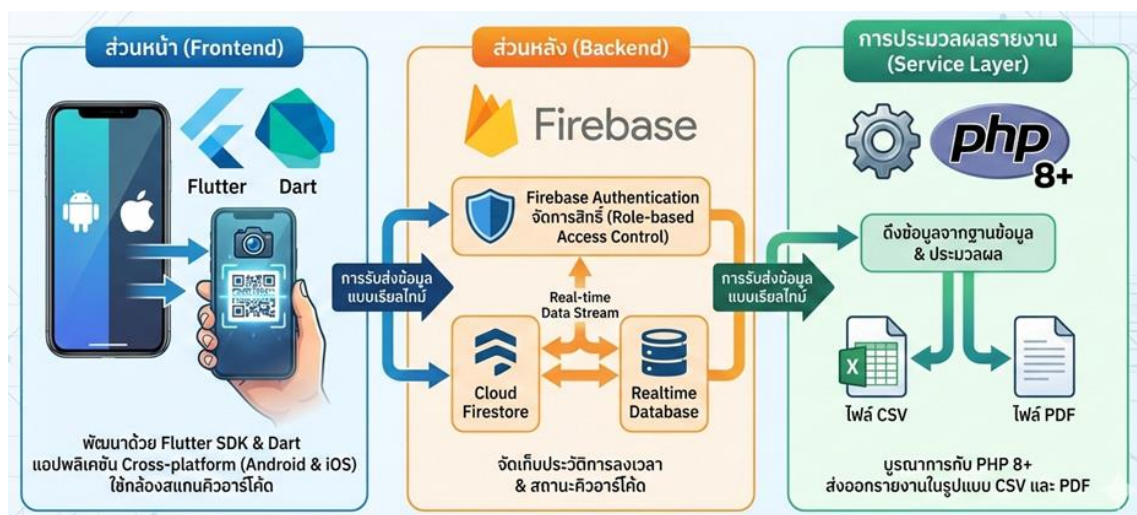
ส่วนหน้า (Frontend)

Flutter

Dart

พัฒนาด้วย Flutter SDK & Dart
แอปพลิเคชัน Cross-platform (Android & iOS)
ใช้กล้องสแกนคิวอาร์โค้ด

การรับส่งข้อมูล
แบบเรียลไทม์

ส่วนหลัง (Backend)

Firebase

Firebase Authentication
จัดการสิทธิ์ (Role-based Access Control)

Real-time
Data Stream

Cloud Firestore

Realtime Database

จัดเก็บประวัติการลงเวลา
& สถานะคิวอาร์โค้ด

การรับส่งข้อมูล
แบบเรียลไทม์

การประมวลผลรายงาน
(Service Layer)

php 8+

ดึงข้อมูลจากฐานข้อมูล
& ประมวลผล

ไฟล์ CSV

ไฟล์ PDF

บูรณาการกับ PHP 8+
ส่งออกรายงานในรูปแบบ CSV และ PDF